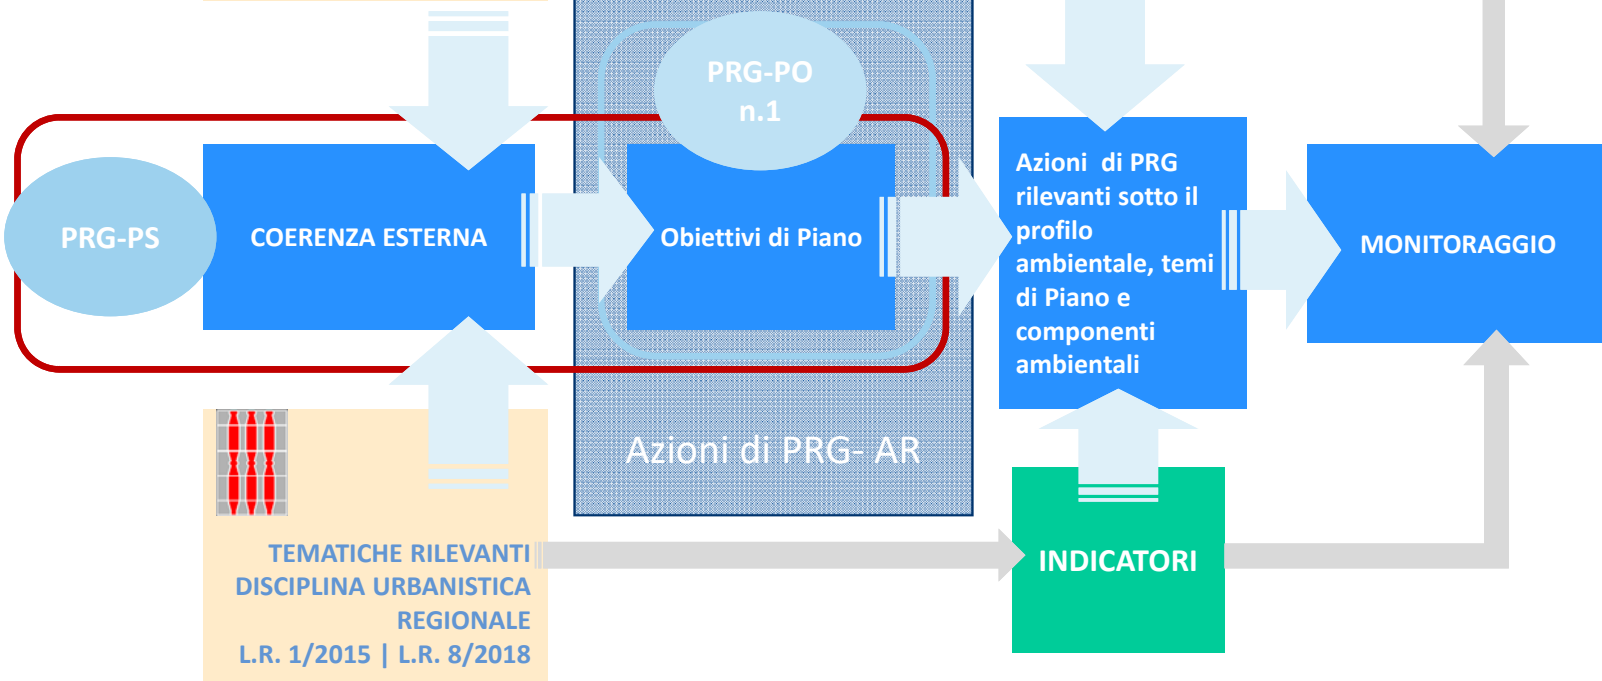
PRG-PO
n.1

PRG-PS

COERENZA ESTERNA

Obiettivi di Piano

Azioni di PRG rilevanti sotto il profilo ambientale, temi di Piano e componenti ambientali

MONITORAGGIO

Azioni di PRG- AR

TEMATICHE RILEVANTI
DISCIPLINA URBANISTICA
REGIONALE
L.R. 1/2015 | L.R. 8/2018

INDICATORI